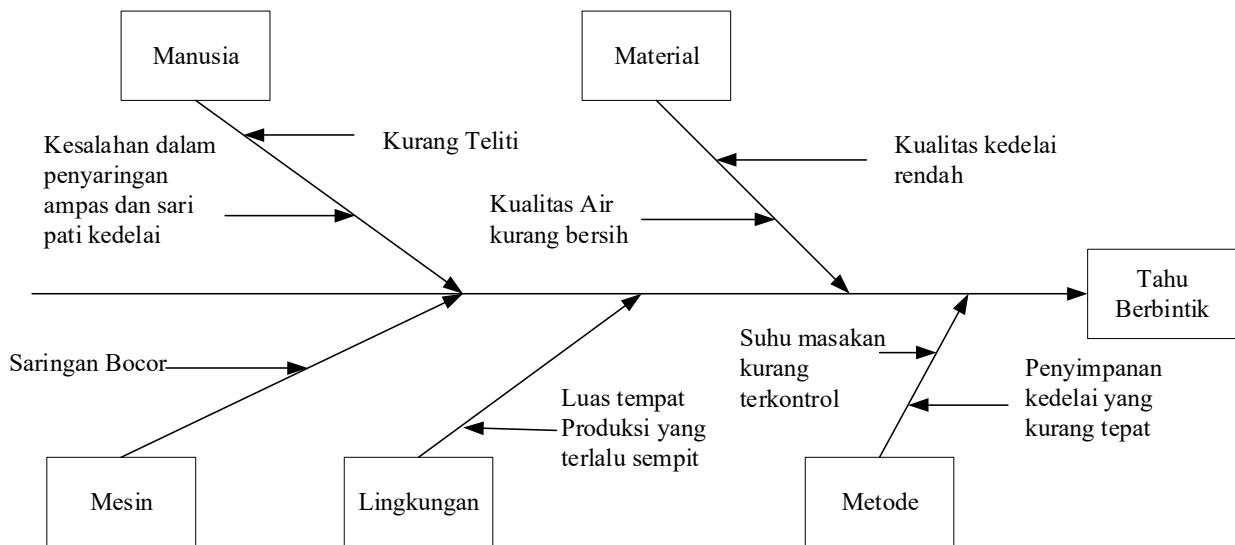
Manusia

Material

Kesalahan dalam penyaringan ampas dan sari pati kedelai

Kurang Teliti

Kualitas kedelai rendah

Kualitas Air kurang bersih

Tahu Berbintik

Saringan Bocor

Suhu masakan kurang terkontrol

Penyimpanan kedelai yang kurang tepat

Luas tempat Produksi yang terlalu sempit

Mesin

Lingkungan

Metode